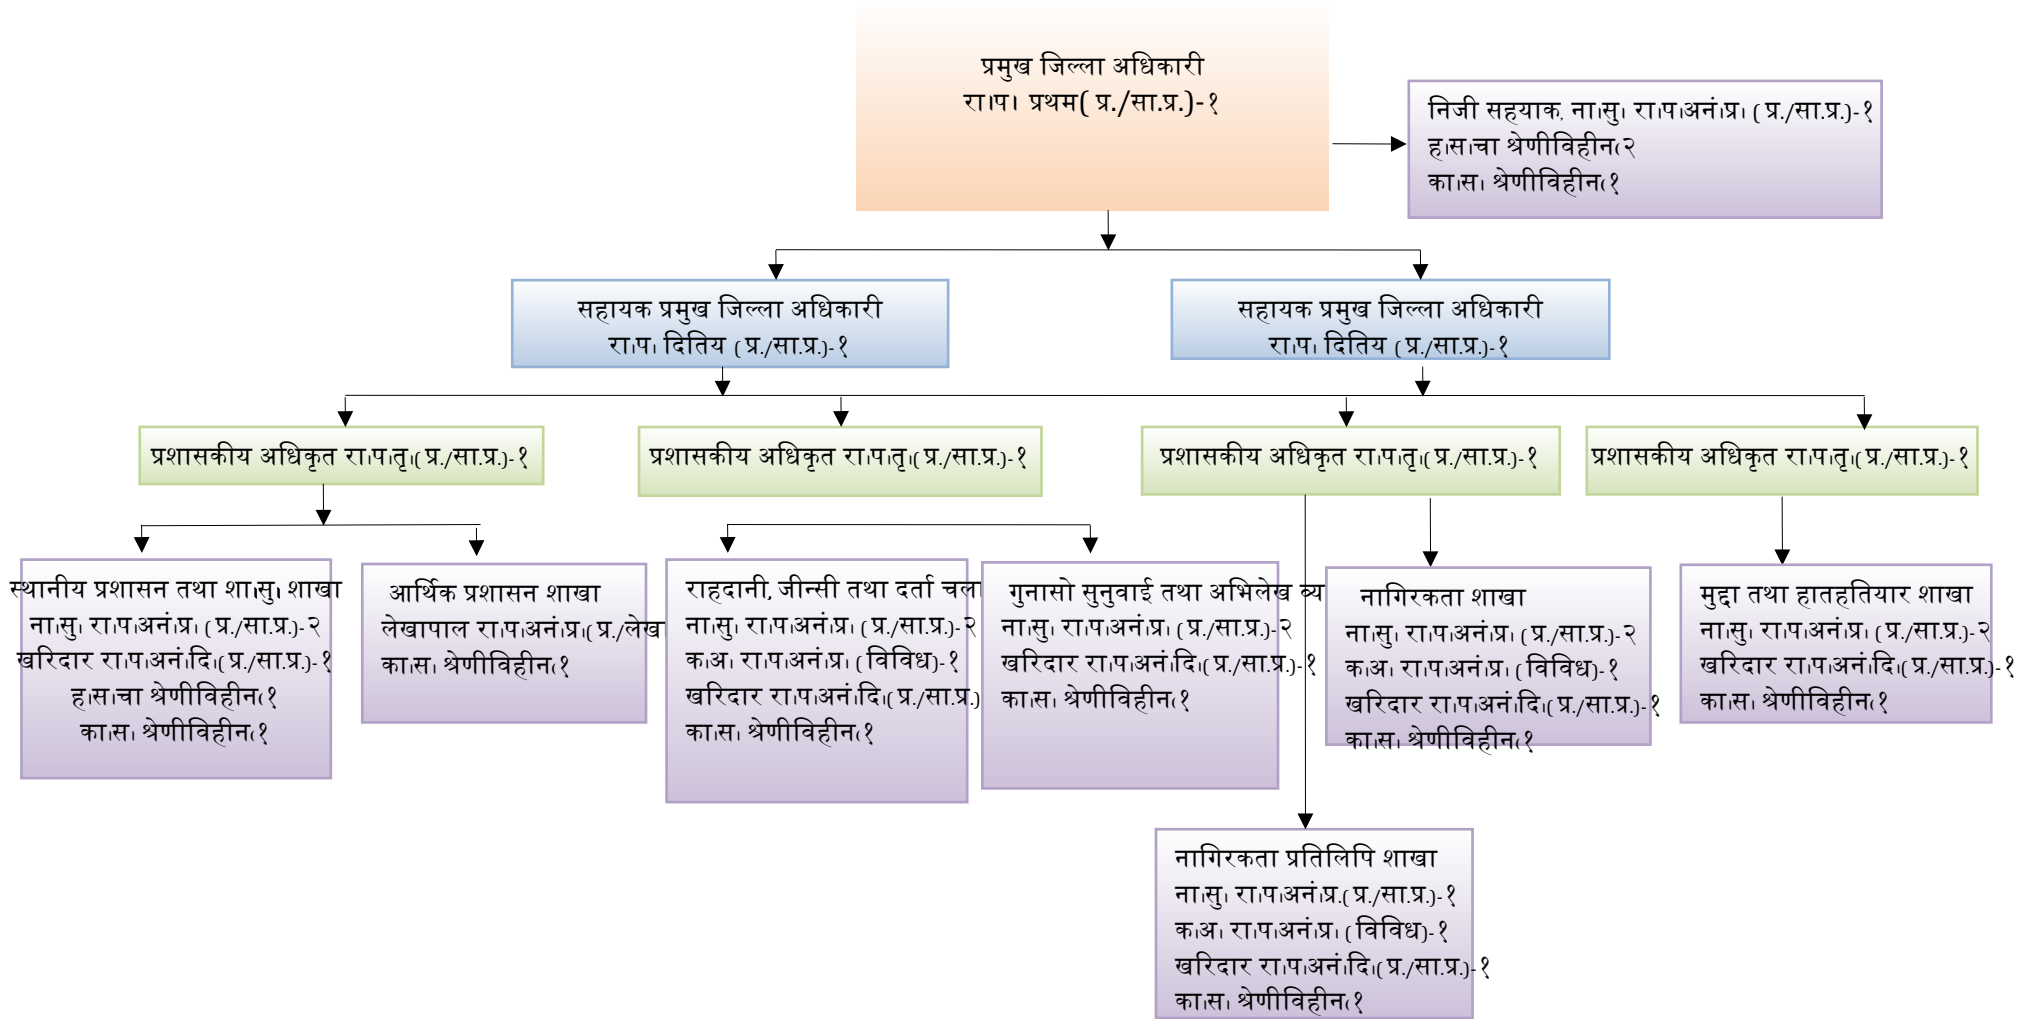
प्रमुख जिल्ला अधिकारी
रा.प. प्रथम( प्र./सा.प्र.)-१

निजी सहयाक ना.सु. रा.प.अनं.प्र. (प्र./सा.प्र.)-१
ह.स.चा श्रेणीविहीन-२
का.स. श्रेणीविहीन-१

सहायक प्रमुख जिल्ला अधिकारी
रा.प. दितिय (प्र./सा.प्र.)-१

सहायक प्रमुख जिल्ला अधिकारी
रा.प. दितिय (प्र./सा.प्र.)-१

प्रशासकीय अधिकृत रा.प.तृ.(प्र./सा.प्र.)-१

प्रशासकीय अधिकृत रा.प.तृ.(प्र./सा.प्र.)-१

प्रशासकीय अधिकृत रा.प.तृ.(प्र./सा.प्र.)-१

प्रशासकीय अधिकृत रा.प.तृ.(प्र./सा.प्र.)-१

स्थानीय प्रशासन तथा शा.सु. शाखा
ना.सु. रा.प.अनं.प्र. (प्र./सा.प्र.)-२
खरिदार रा.प.अनं.दि.(प्र./सा.प्र.)-१
ह.स.चा श्रेणीविहीन-१
का.स. श्रेणीविहीन-१

आर्थिक प्रशासन शाखा
लेखापाल रा.प.अनं.प्र.(प्र./लेखा
का.स. श्रेणीविहीन-१

राहदानी, जीन्सी तथा दर्ता चला
ना.सु. रा.प.अनं.प्र. (प्र./सा.प्र.)-२
क.अ. रा.प.अनं.प्र. (विविध)-१
खरिदार रा.प.अनं.दि.(प्र./सा.प्र.)
का.स. श्रेणीविहीन-१

गुनासो सुनुवाई तथा अभिलेख व्य
ना.सु. रा.प.अनं.प्र. (प्र./सा.प्र.)-२
खरिदार रा.प.अनं.दि.(प्र./सा.प्र.)-१
का.स. श्रेणीविहीन-१

नागिरकता शाखा
ना.सु. रा.प.अनं.प्र. (प्र./सा.प्र.)-२
क.अ. रा.प.अनं.प्र. (विविध)-१
खरिदार रा.प.अनं.दि.(प्र./सा.प्र.)-१
का.स. श्रेणीविहीन-१

मुद्दा तथा हातहतियार शाखा
ना.सु. रा.प.अनं.प्र. (प्र./सा.प्र.)-२
खरिदार रा.प.अनं.दि.(प्र./सा.प्र.)-१
का.स. श्रेणीविहीन-१

नागिरकता प्रतिलिपि शाखा
ना.सु. रा.प.अनं.प्र.(प्र./सा.प्र.)-१
क.अ. रा.प.अनं.प्र. (विविध)-१
खरिदार रा.प.अनं.दि.(प्र./सा.प्र.)-१
का.स. श्रेणीविहीन-१